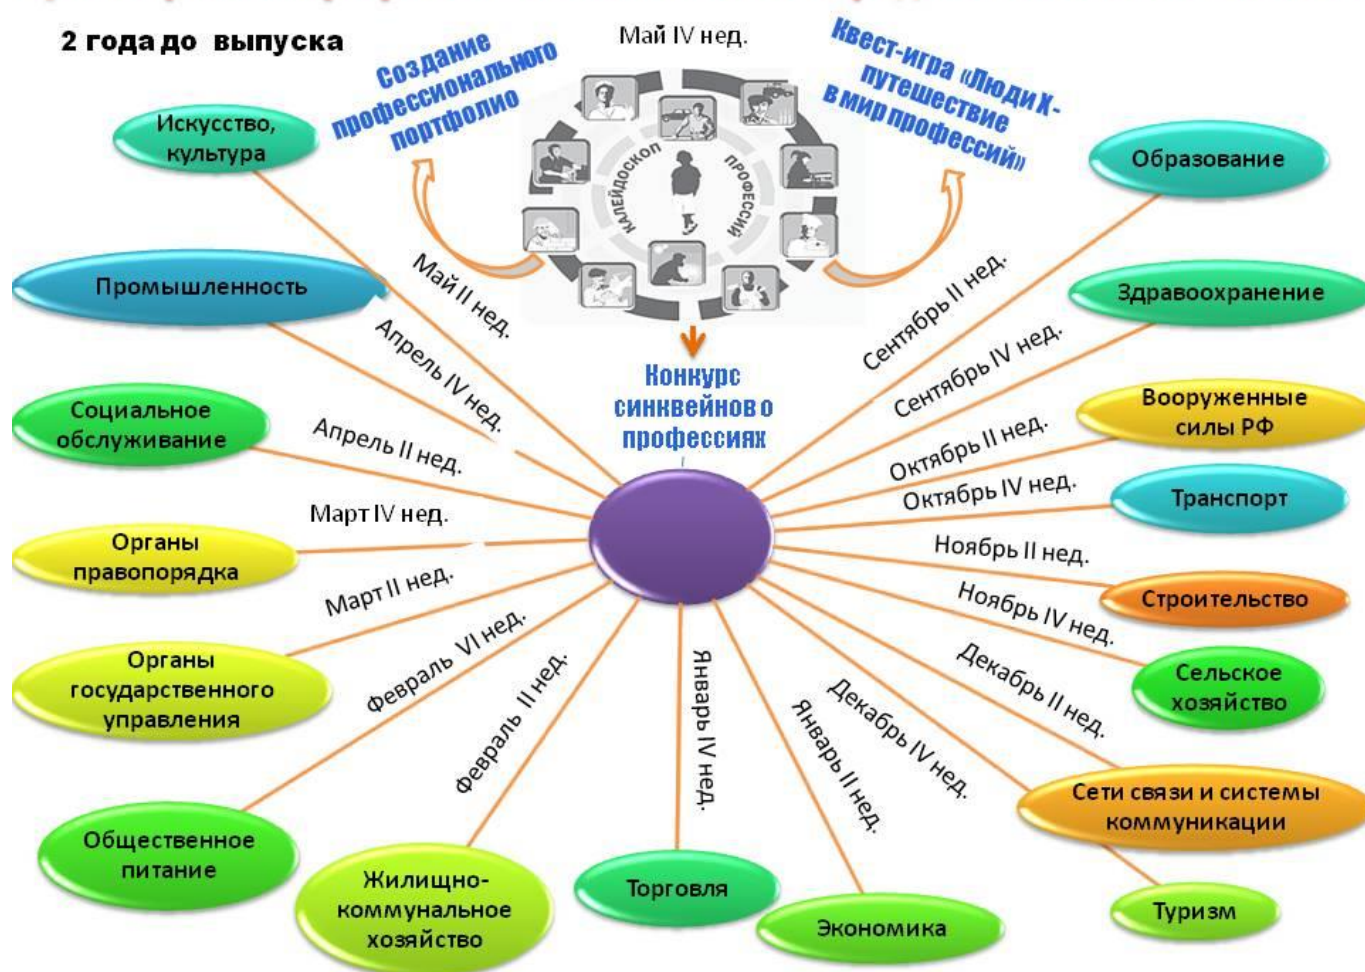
2 года до выпуска

Создание профессионального портфолио

Май IV нед.

Квест-игра «Люди Х-путешествие в мир профессий»

калейдоскоп профессий

Конкурс синквейнов о профессиях

Искусство, культура

Промышленность

Социальное обслуживание

Органы правопорядка

Органы государственного управления

Общественное питание

Жилищно-коммунальное хозяйство

Торговля

Экономика

Туризм

Сети связи и системы коммуникации

Сельское хозяйство

Строительство

Транспорт

Вооруженные силы РФ

Здравоохранение

Образование

Май II нед.

Апрель IV нед.

Апрель II нед.

Март IV нед.

Март II нед.

Февраль VI нед.

Февраль II нед.

Январь IV нед.

Январь II нед.

Декабрь IV нед.

Декабрь II нед.

Ноябрь IV нед.

Ноябрь II нед.

Октябрь IV нед.

Октябрь II нед.

Сентябрь IV нед.

Сентябрь II нед.